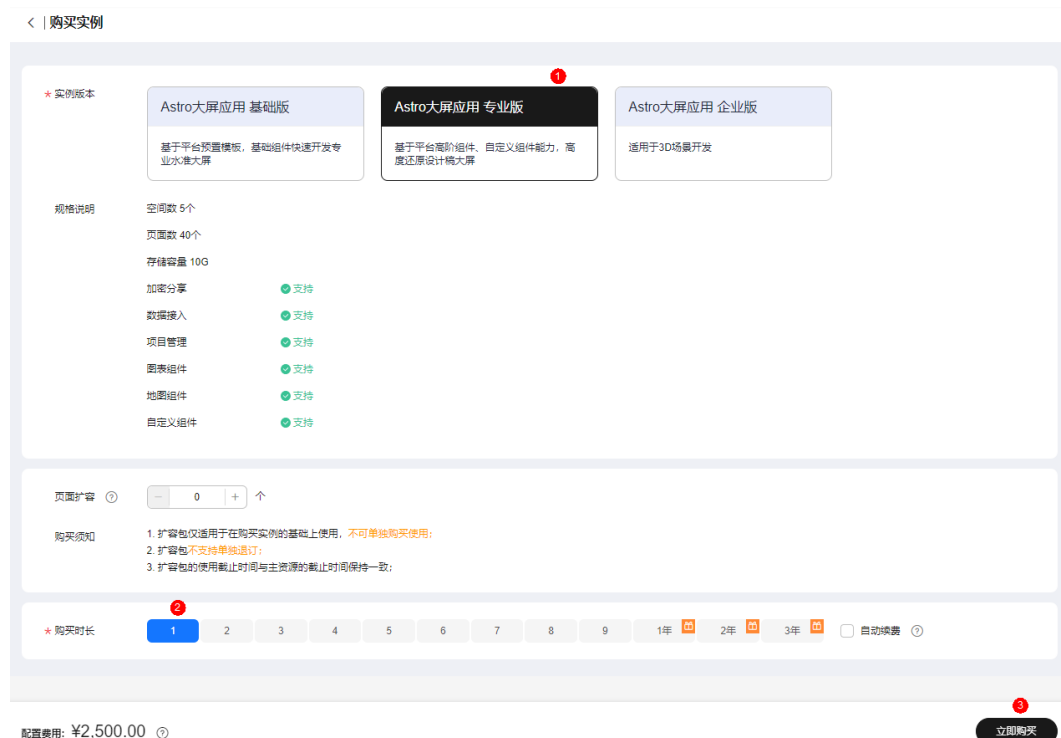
< | 购买实例

* 实例版本

Astro大屏应用 基础版
基于平台预置模板，基础组件快速开发专业水准大屏

1
Astro大屏应用 专业版
基于平台高阶组件、自定义组件能力，高度还原设计稿大屏

Astro大屏应用 企业版
适用于3D场景开发

规格说明
空间数 5个
页面数 40个
存储容量 10G
加密分享 支持
数据接入 支持
项目管理 支持
图表组件 支持
地图组件 支持
自定义组件 支持

页面扩容 ?
− 0 + 个

购买须知
1. 扩容包仅适用于在购买实例的基础上使用，不可单独购买使用；
2. 扩容包不支持单独退订；
3. 扩容包的使用截止时间与主资源的截止时间保持一致；

2
* 购买时长
| 1 | 2 | 3 | 4 | 5 | 6 | 7 | 8 | 9 | 1年 | 2年 | 3年 |
自动续费 ?

配置费用: ¥2,500.00 ?

3
立即购买